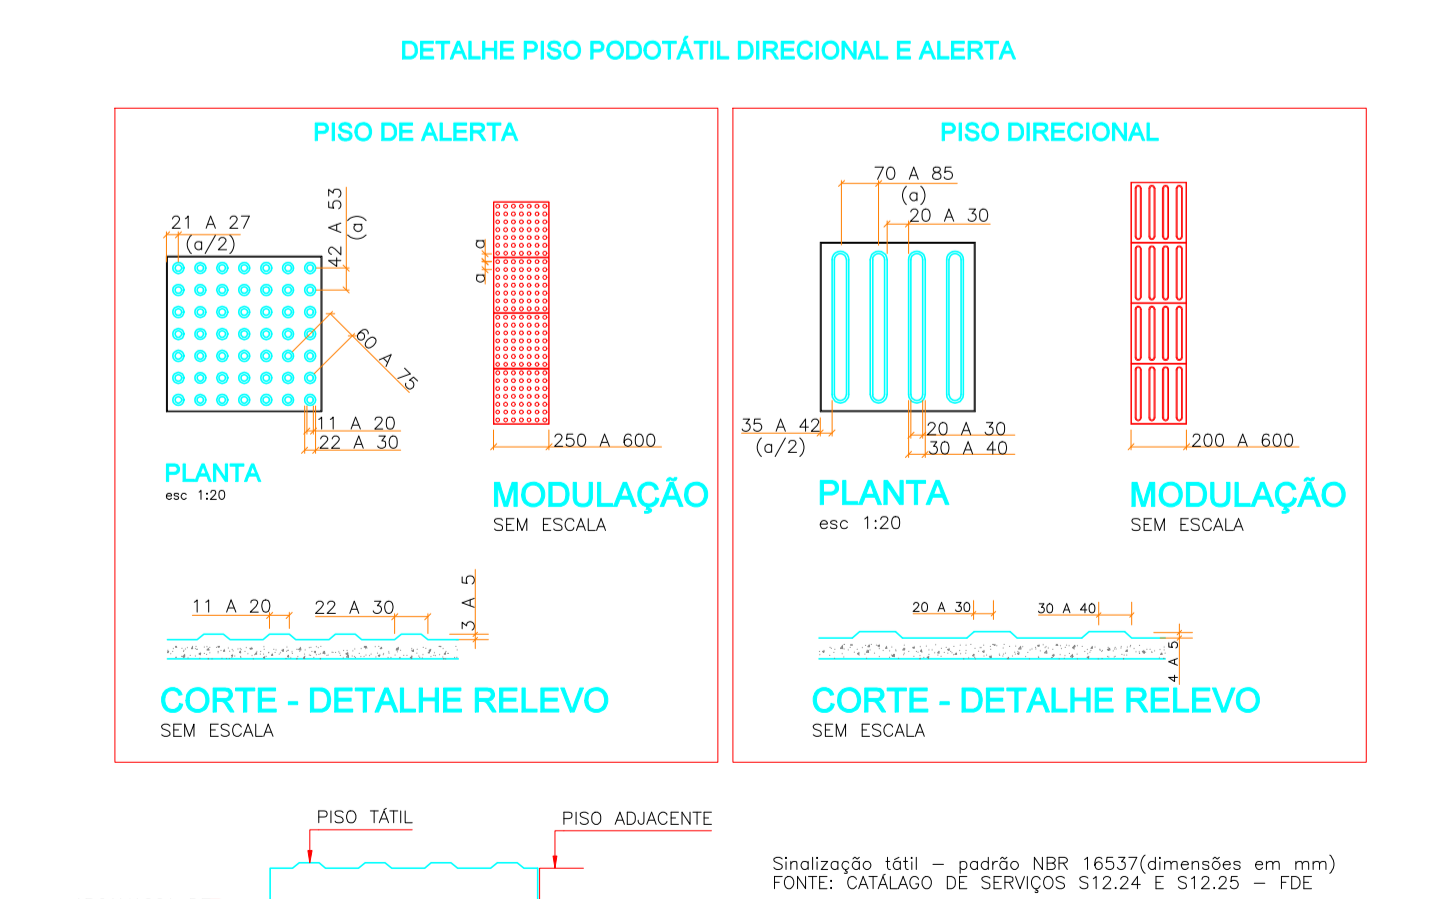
DETALHE PISO PODOTÁTIL DIRECIONAL E ALERTA

PISO DE ALERTA

21 A 27
(a/2)

42 A 53
(a)

60 A 75

11 A 20
22 A 30

a
a

250 A 600

PLANTA
esc 1:20

MODULAÇÃO
SEM ESCALA

11 A 20
22 A 30
3 A 5

CORTE - DETALHE RELEVO
SEM ESCALA

PISO DIRECIONAL

70 A 85
(a)
20 A 30

35 A 42
(a/2)

20 A 30
30 A 40

200 A 600

PLANTA
esc 1:20

MODULAÇÃO
SEM ESCALA

20 A 30
30 A 40
4 A 5

CORTE - DETALHE RELEVO
SEM ESCALA

PISO TÁTIL
PISO ADJACENTE

Sinalização tátil – padrão NBR 16537(dimensões em mm)
FONTE: CATÁLAGO DE SERVIÇOS S12.24 E S12.25 – FDE